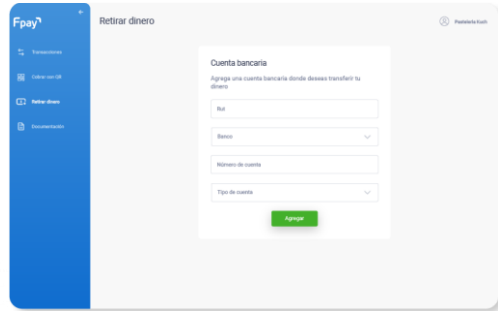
Fpay

Transacciones

Cobrar con QR

Retirar dinero

Documentación

Retirar dinero

Pastelería Kuch

Cuenta bancaria

Agrega una cuenta bancaria donde desees transferir tu dinero

Rut

Banco

Número de cuenta

Tipo de cuenta

Agregar